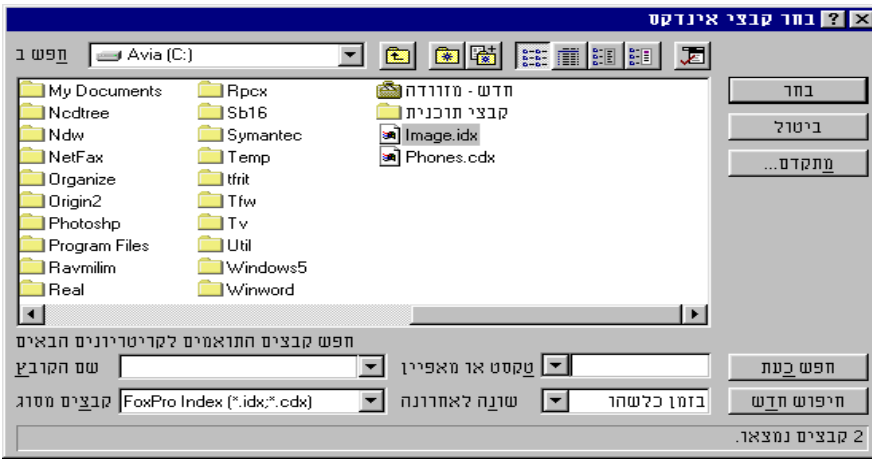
בחר קבצי אינדקס

חפש ב Avia (C:)

My Documents
Ncdtree
Ndw
NetFax
Organize
Origin2
Photoshp
Program Files
Ravmilim
Real

Rpcx
Sb16
Symantec
Temp
tfrit
Tfw
Tv
Util
Windows5
Winword

חדש - מזוודה
קבצי תוכנית
Image.idx
Phones.cdx

בחר
ביטול
מתקדם...

חפש קבצים התואמים לקריטריונים הבאים

שם הקובץ
טקסט או מאפיין
חפש כעת

קבצים מסוג FoxPro Index (*.idx;*.cdx)
שונה לאחרונה בזמן כלשהו
חיפוש חדש

2 קבצים נמצאו.